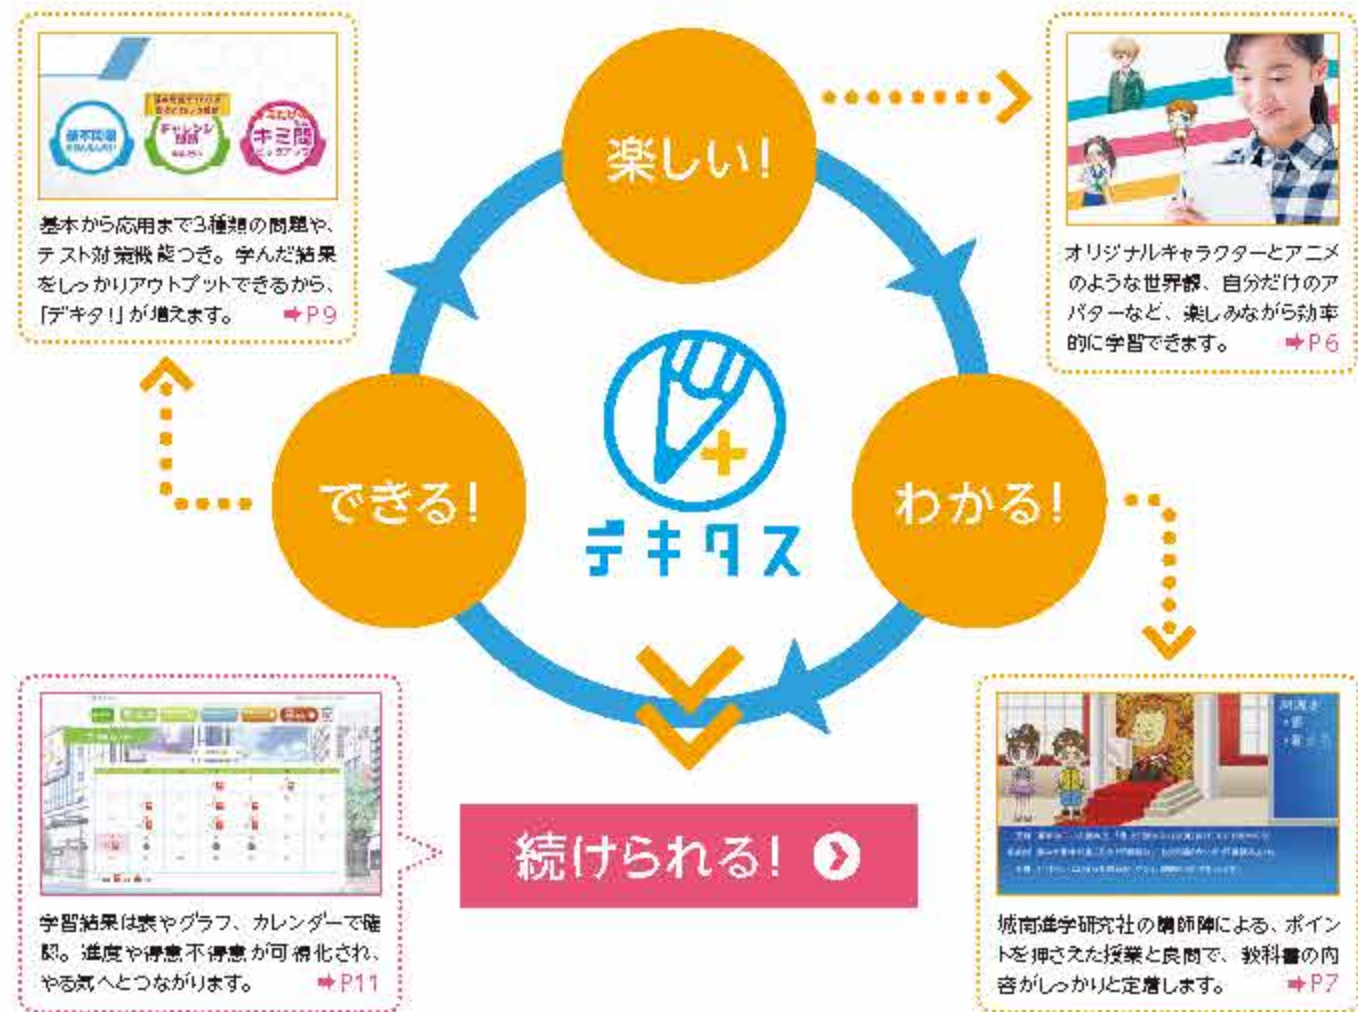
基本問題

チャレンジ問題

キミ問

基本から応用まで3種類の問題や、テスト対策機能つき。学んだ結果をしっかりアウトプットできるから、「デキタ!」が増えます。 ➡P9

楽しい!

オリジナルキャラクターとアニメのような世界観、自分だけのアバターなど、楽しみながら効率的に学習できます。 ➡P6

できる!

デキタス

わかる!

学習結果は表やグラフ、カレンダーで確認。進度や得意不得意が可視化され、やる気へとつながります。 ➡P11

続けられる!

城南進学研究社の講師陣による、ポイントを押さえた授業と良問で、教科書の内容がしっかりと定着します。 ➡P7